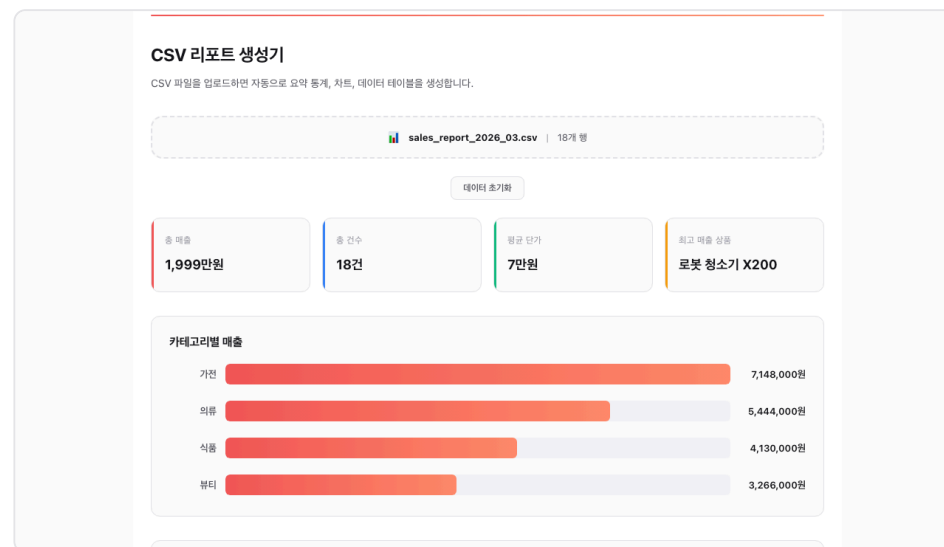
CSV 리포트 생성기

CSV 파일을 업로드하면 자동으로 요약 통계, 차트, 데이터 테이블을 생성합니다.

📊 sales_report_2026_03.csv | 18개 행

데이터 초기화

총 매출
1,999만원

총 건수
18건

평균 단가
7만원

최고 매출 상품
로봇 청소기 X200

카테고리별 매출

가전 7,148,000원
의류 5,444,000원
식품 4,130,000원
뷰티 3,266,000원